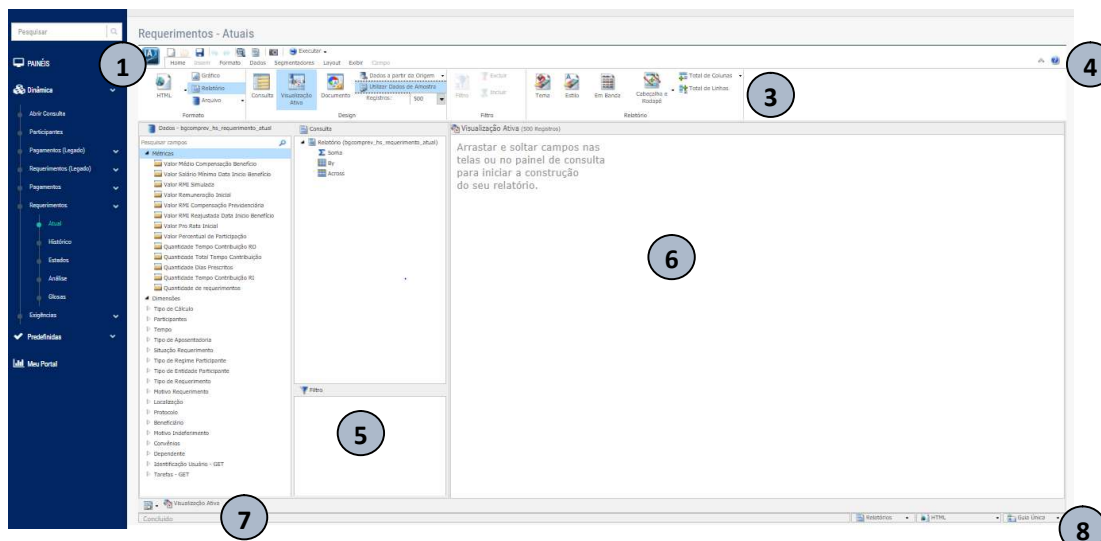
Pesquisar

PAINÉIS

Dinâmica

Abrir Consulta

Participantes

Pagamentos (Legado)

Requerimentos (Legado)

Pagamentos

Requerimentos

Atual

Histórico

Estados

Análise

Glosas

Exigências

Predefinidas

Meu Portal

Requerimentos - Atuais

1

Home Inserir Formato Dados Segmentadores Layout Exibir Campo

Executar

4

HTML Gráfico Relatório Arquivo Formato

Consulta Visualização Ativa Documento Dados a partir do Origem Utilizar Dados de Amostra Registros: 500 Design

Filtro Excluir Incluir Filtro

Tema Estilo Em Banda Cabeçalho e Rodapé Total de Colunas Total de Linhas Relatório

3

Dados - bgcomprev_hs_requerimento_atual

Pesquisar campos

Métricas
Valor Médio Compensação Benefício
Valor Salário Mínimo Data Inicio Benefício
Valor RMI Simulada
Valor Remuneração Inicial
Valor RMI Compensação Previdenciária
Valor RMI Reajustada Data Inicio Benefício
Valor Pro Rata Inicial
Valor Percentual de Participação
Quantidade Tempo Contribuição RO
Quantidade Total Tempo Contribuição
Quantidade Dias Prescritos
Quantidade Tempo Contribuição RI
Quantidade de requerimentos
Dimensões
Tipo de Cálculo
Participantes
Tempo
Tipo de Aposentadoria
Situação Requerimento
Tipo de Regime Participante
Tipo de Entidade Participante
Tipo de Requerimento
Motivo Requerimento
Localização
Protocolo
Beneficiário
Motivo Indeferimento
Convênios
Dependente
Identificação Usuário - GET
Tarefas - GET

Consulta

Relatório (bgcomprev_hs_requerimento_atual)
Soma
By
Across

Filtro

5

Visualização Ativa (500 Registros)

Arrastar e soltar campos nas telas ou no painel de consulta para iniciar a construção do seu relatório.

6

Visualização Ativa

7

Concluído

Relatórios HTML Guia Única

8